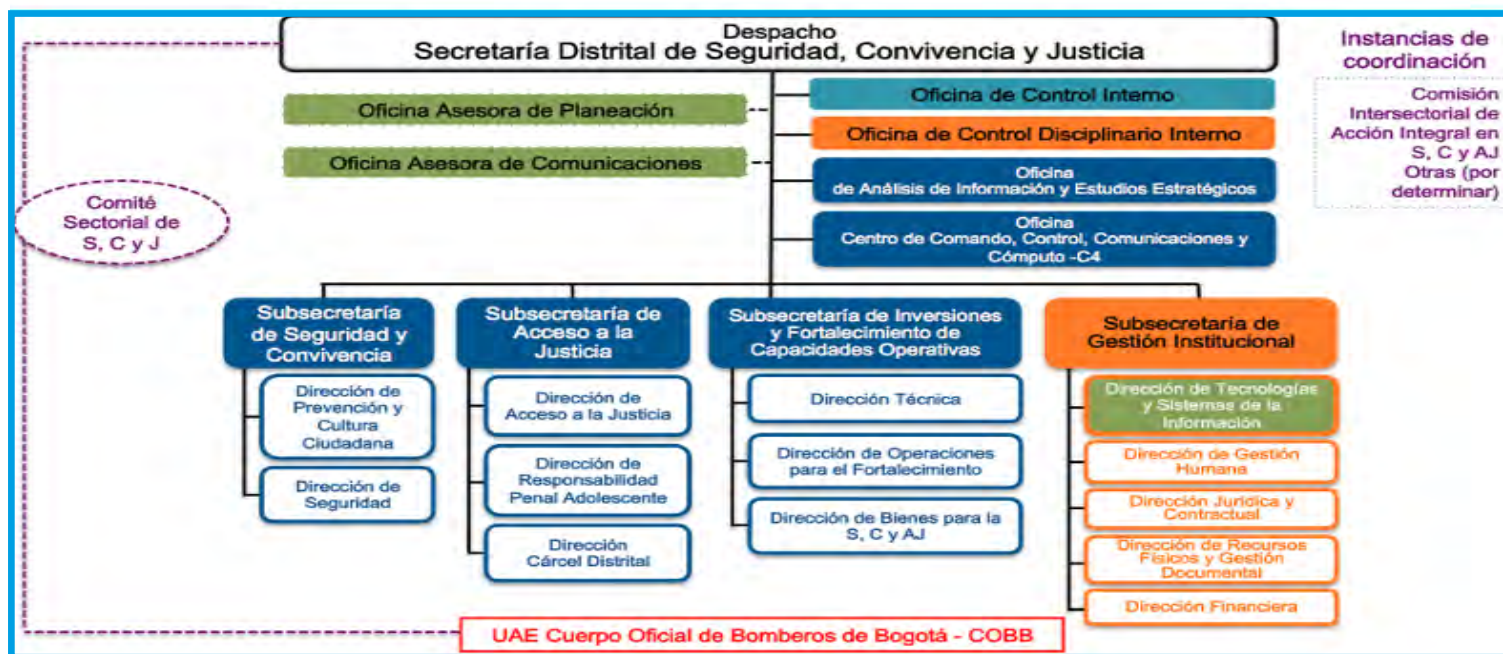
Despacho
Secretaría Distrital de Seguridad, Convivencia y Justicia

Instancias de coordinación

Comisión Intersectorial de Acción Integral en S, C y AJ
Otras (por determinar)

Oficina Asesora de Planeación

Oficina Asesora de Comunicaciones

Oficina de Control Interno

Oficina de Control Disciplinario Interno

Oficina de Análisis de Información y Estudios Estratégicos

Oficina Centro de Comando, Control, Comunicaciones y Cómputo -C4

Comité Sectorial de S, C y J

Subsecretaría de Seguridad y Convivencia

Dirección de Prevención y Cultura Ciudadana

Dirección de Seguridad

Subsecretaría de Acceso a la Justicia

Dirección de Acceso a la Justicia

Dirección de Responsabilidad Penal Adolescente

Dirección Cárcel Distrital

Subsecretaría de Inversiones y Fortalecimiento de Capacidades Operativas

Dirección Técnica

Dirección de Operaciones para el Fortalecimiento

Dirección de Bienes para la S, C y AJ

Subsecretaría de Gestión Institucional

Dirección de Tecnologías y Sistemas de la Información

Dirección de Gestión Humana

Dirección Jurídica y Contractual

Dirección de Recursos Físicos y Gestión Documental

Dirección Financiera

UAE Cuerpo Oficial de Bomberos de Bogotá - COBB